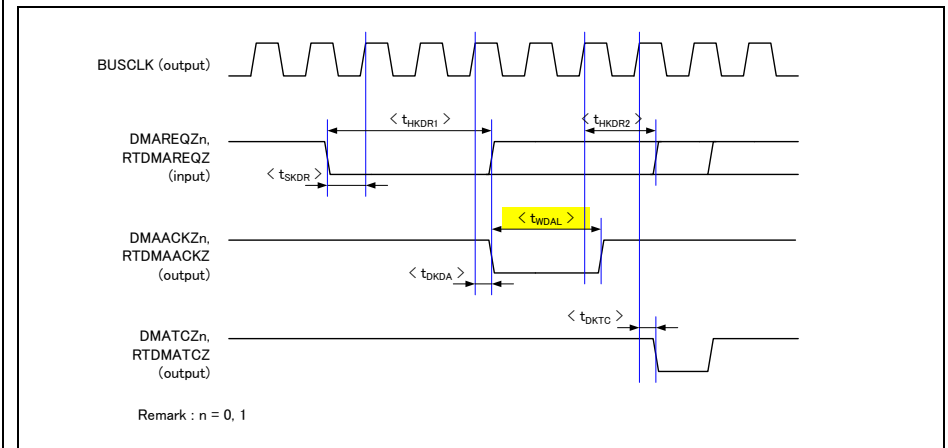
BUSCLK (output)

DMAREQZn, RTDMAREQZ (input)

$\langle$ $t_{HKDR1}$ $\rangle$

$\langle$ $t_{HKDR2}$ $\rangle$

$\langle$ $t_{SKDR}$ $\rangle$

DMAACKZn, RTDMAACKZ (output)

$\langle$ $t_{WDAL}$ $\rangle$

$\langle$ $t_{DKDA}$ $\rangle$

DMATCZn, RTDMATCZ (output)

$\langle$ $t_{DKTC}$ $\rangle$

Remark : n = 0, 1